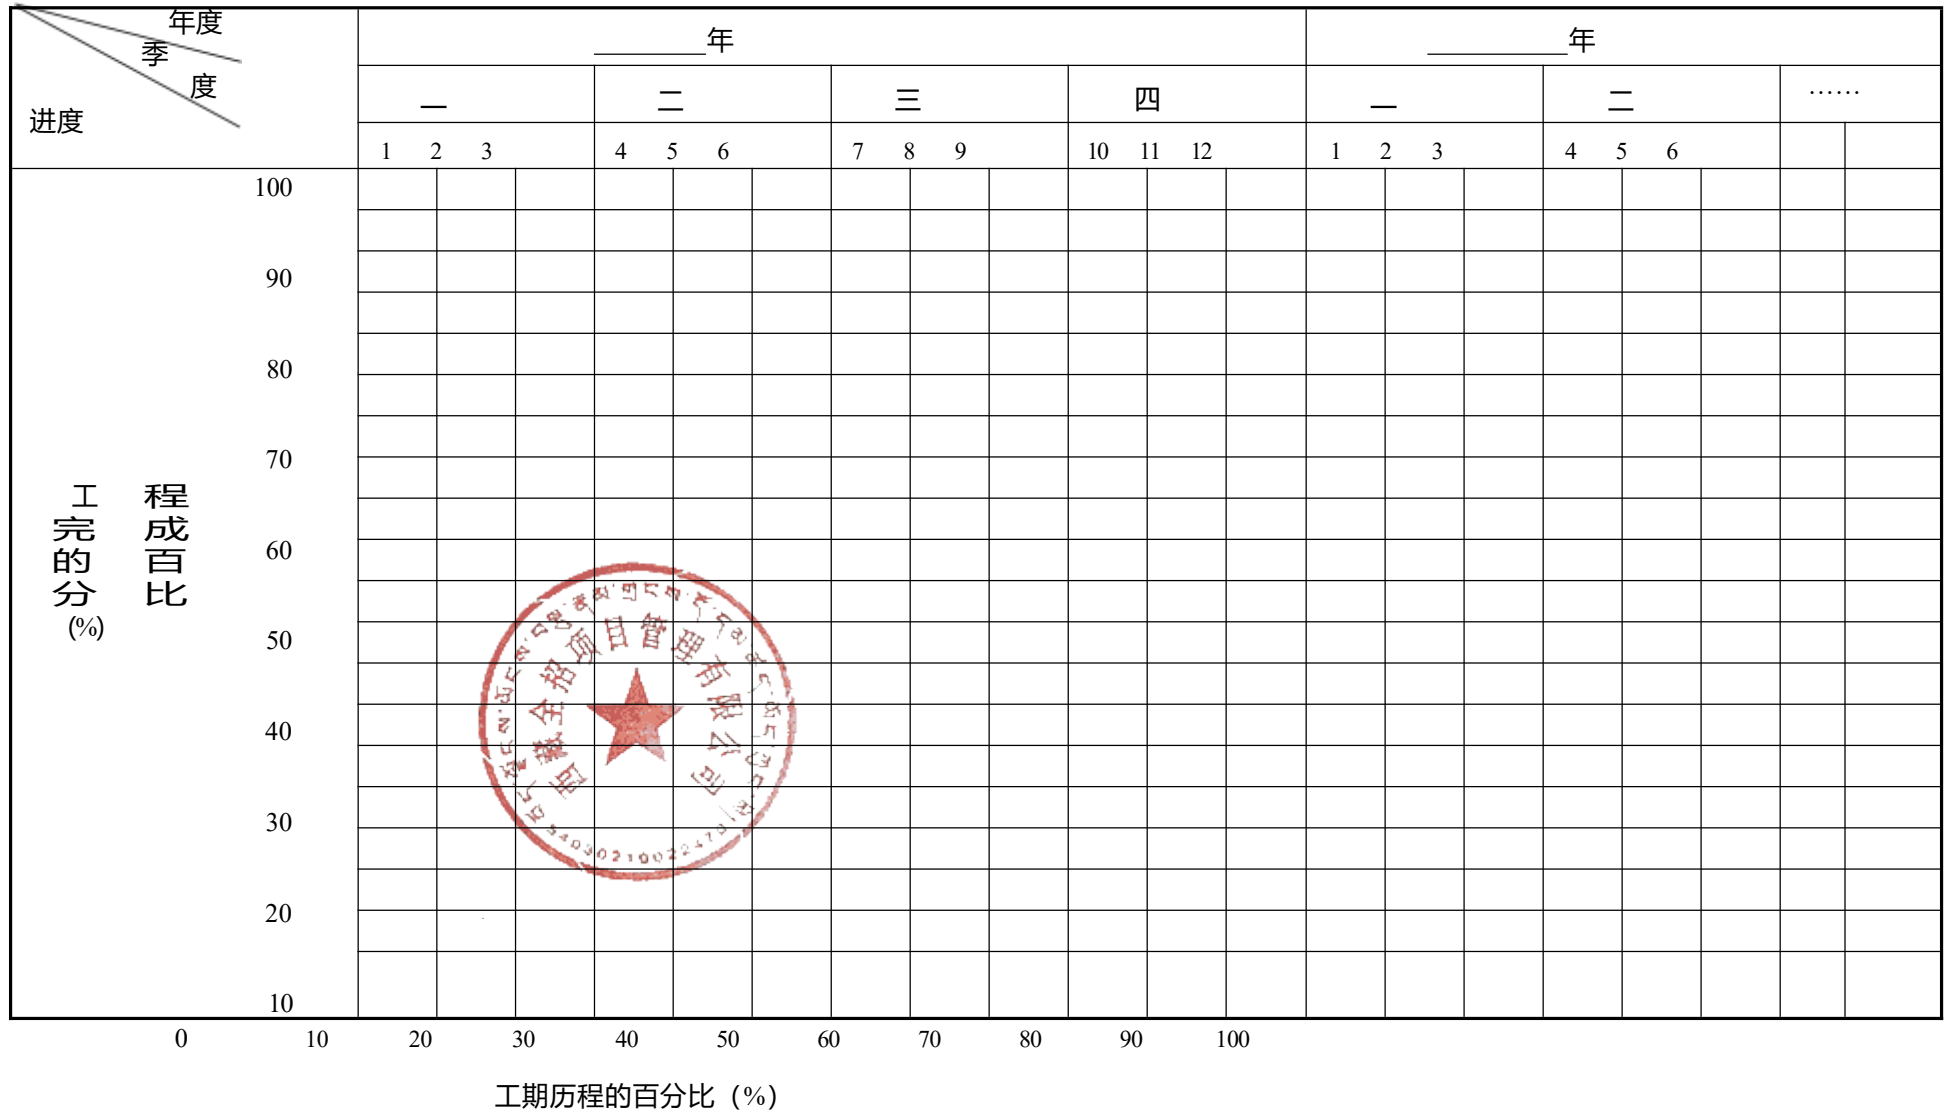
| 年度 季 度 进度 | ______年 | | | | ______年 | | |
|---|---|---|---|---|---|---|---|
| | 一 | 二 | 三 | 四 | 一 | 二 | …… |
| | 1 2 3 | 4 5 6 | 7 8 9 | 10 11 12 | 1 2 3 | 4 5 6 | |

工程完成的百分比 (%)

100
90
80
70
60
50
40
30
20
10

0 10 20 30 40 50 60 70 80 90 100

工期历程的百分比（%）

西藏全招项目管理有限公司
5403021002247